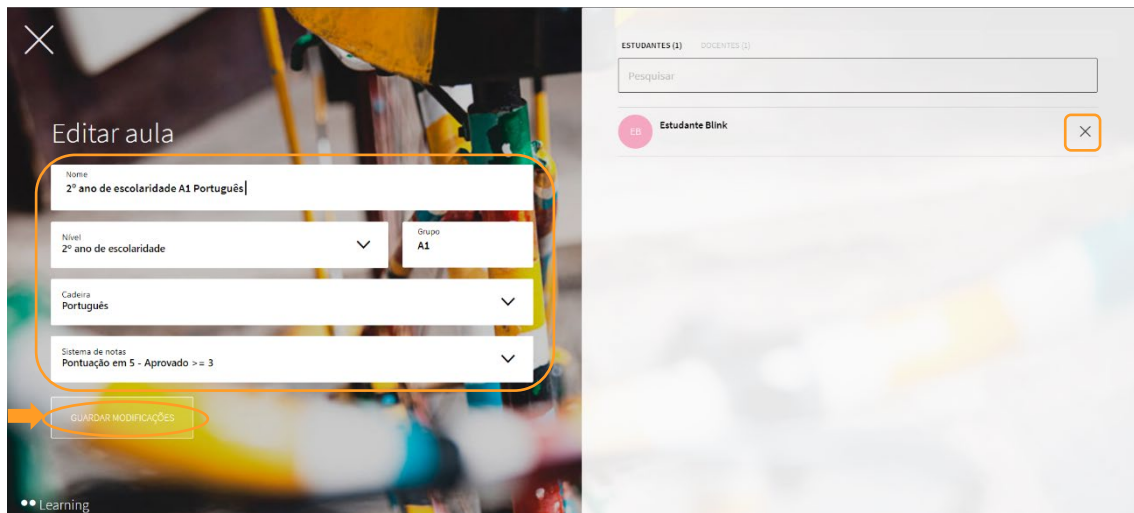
Editar aula

Nome
2º ano de escolaridade A1 Português

Nível
2º ano de escolaridade

Grupo
A1

Cadeira
Português

Sistema de notas
Pontuação em 5 - Aprovado >= 3

GUARDAR MODIFICAÇÕES

Learning

ESTUDANTES (1) DOCENTES (1)

Pesquisar

EB Estudante Blink